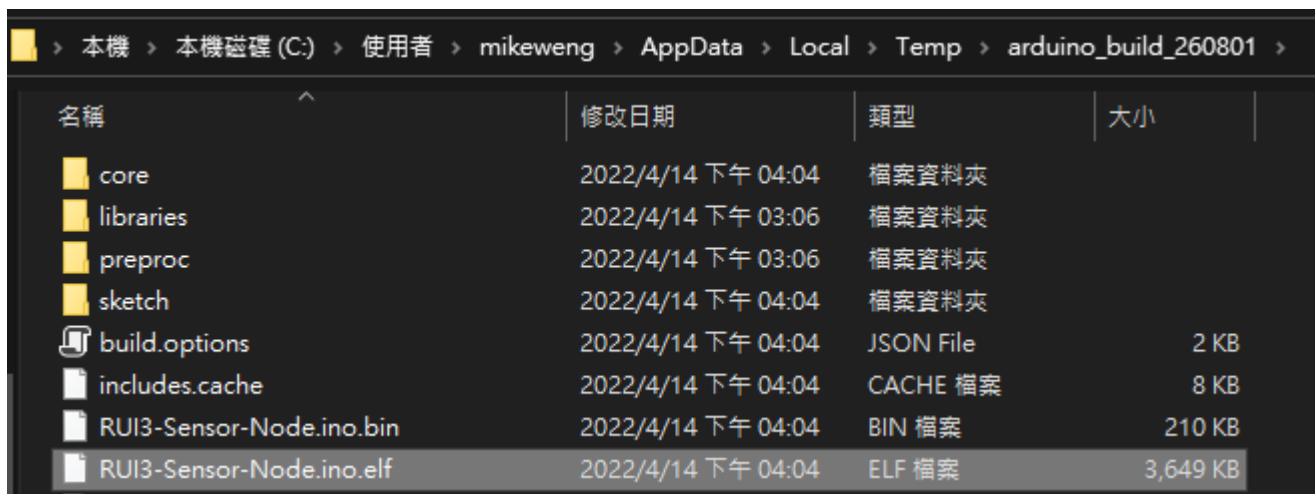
> 本機 > 本機磁碟 (C:) > 使用者 > mikeweng > AppData > Local > Temp > arduino_build_260801 >

| 名稱 | 修改日期 | 類型 | 大小 |
|---|---|---|---|
| core | 2022/4/14 下午 04:04 | 檔案資料夾 | |
| libraries | 2022/4/14 下午 03:06 | 檔案資料夾 | |
| preproc | 2022/4/14 下午 03:06 | 檔案資料夾 | |
| sketch | 2022/4/14 下午 04:04 | 檔案資料夾 | |
| build.options | 2022/4/14 下午 04:04 | JSON File | 2 KB |
| includes.cache | 2022/4/14 下午 04:04 | CACHE 檔案 | 8 KB |
| RUI3-Sensor-Node.ino.bin | 2022/4/14 下午 04:04 | BIN 檔案 | 210 KB |
| RUI3-Sensor-Node.ino.elf | 2022/4/14 下午 04:04 | ELF 檔案 | 3,649 KB |